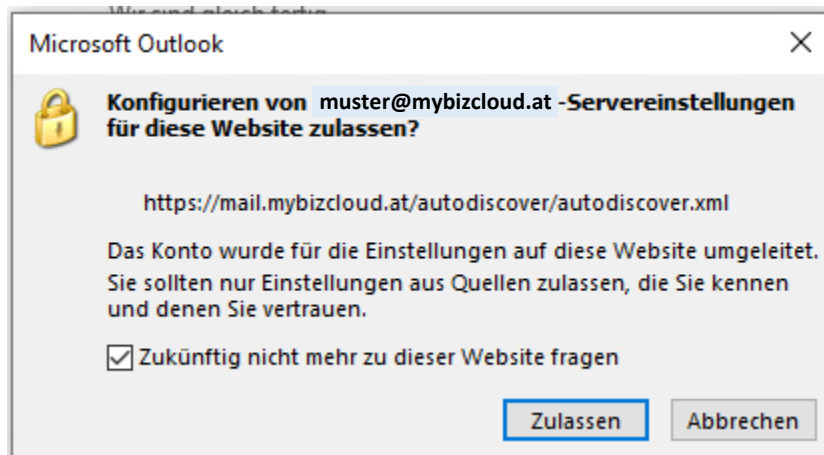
Wir sind gleich fertig

Microsoft Outlook

×

Konfigurieren von muster@mybizcloud.at -Servereinstellungen für diese Website zulassen?

https://mail.mybizcloud.at/autodiscover/autodiscover.xml

Das Konto wurde für die Einstellungen auf diese Website umgeleitet. Sie sollten nur Einstellungen aus Quellen zulassen, die Sie kennen und denen Sie vertrauen.

☑ Zukünftig nicht mehr zu dieser Website fragen

Zulassen

Abbrechen